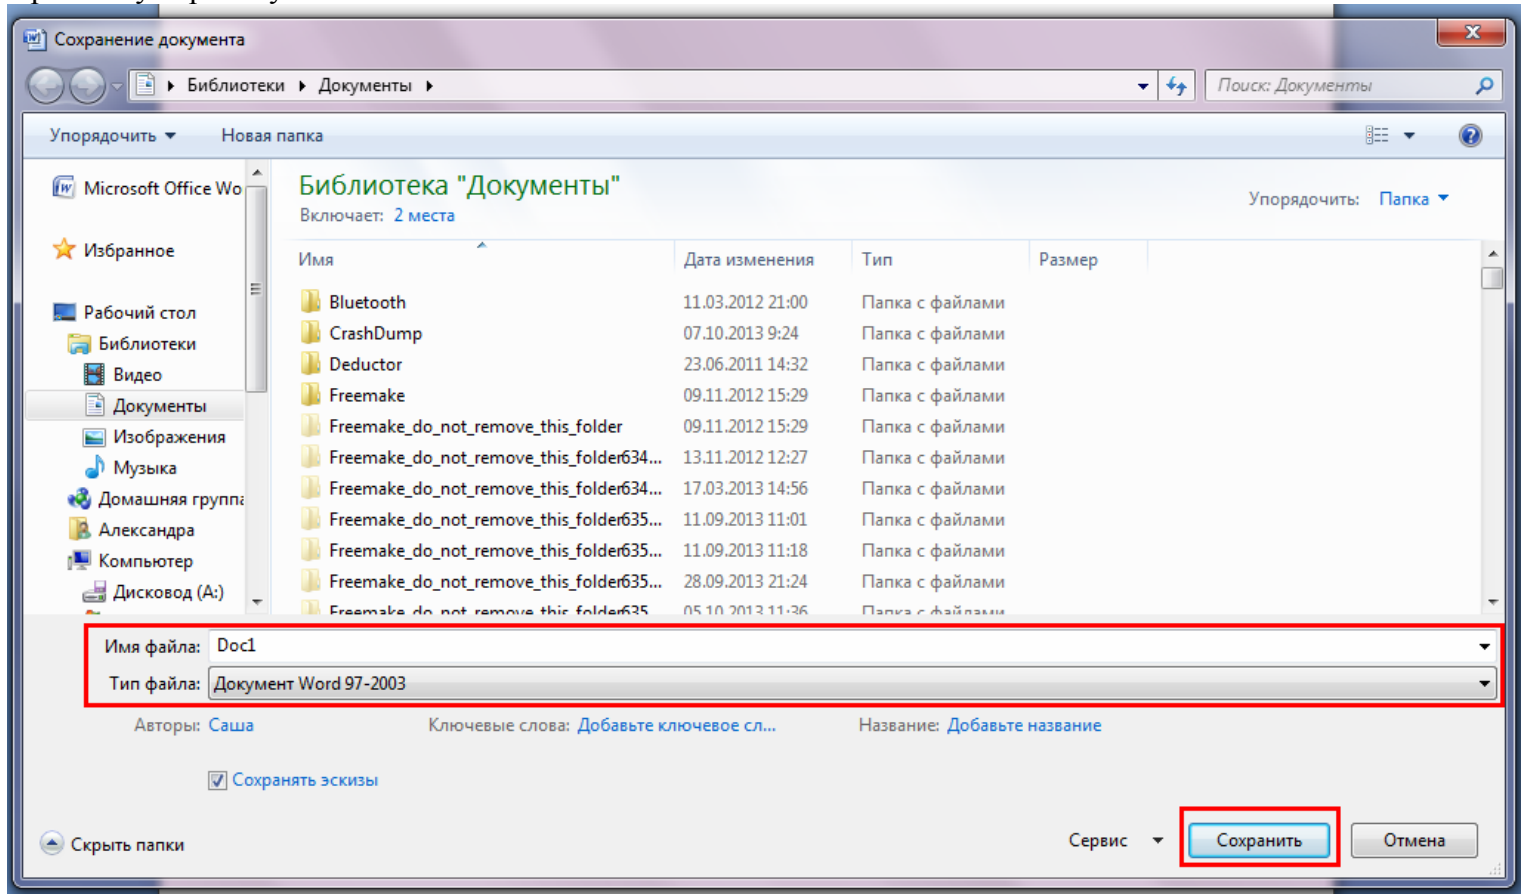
Сохранение документа

Библиотеки ▸ Документы ▸

Поиск: Документы

Упорядочить ▾ Новая папка

Microsoft Office Wo

Избранное

Рабочий стол
Библиотеки
Видео
Документы
Изображения
Музыка
Домашняя группа
Александра
Компьютер
Дисковод (A:)

Библиотека "Документы"
Включает: 2 места

Упорядочить: Папка ▾

| Имя | Дата изменения | Тип | Размер |
|---|---|---|---|
| Bluetooth | 11.03.2012 21:00 | Папка с файлами | |
| CrashDump | 07.10.2013 9:24 | Папка с файлами | |
| Deductor | 23.06.2011 14:32 | Папка с файлами | |
| Freemake | 09.11.2012 15:29 | Папка с файлами | |
| Freemake_do_not_remove_this_folder | 09.11.2012 15:29 | Папка с файлами | |
| Freemake_do_not_remove_this_folder634... | 13.11.2012 12:27 | Папка с файлами | |
| Freemake_do_not_remove_this_folder634... | 17.03.2013 14:56 | Папка с файлами | |
| Freemake_do_not_remove_this_folder635... | 11.09.2013 11:01 | Папка с файлами | |
| Freemake_do_not_remove_this_folder635... | 11.09.2013 11:18 | Папка с файлами | |
| Freemake_do_not_remove_this_folder635... | 28.09.2013 21:24 | Папка с файлами | |
| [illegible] | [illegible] | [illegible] | |

Имя файла: Doc1
Тип файла: Документ Word 97-2003

Авторы: Саша Ключевые слова: Добавьте ключевое сл... Название: Добавьте название

Сохранять эскизы

Скрыть папки

Сервис ▾ Сохранить Отмена